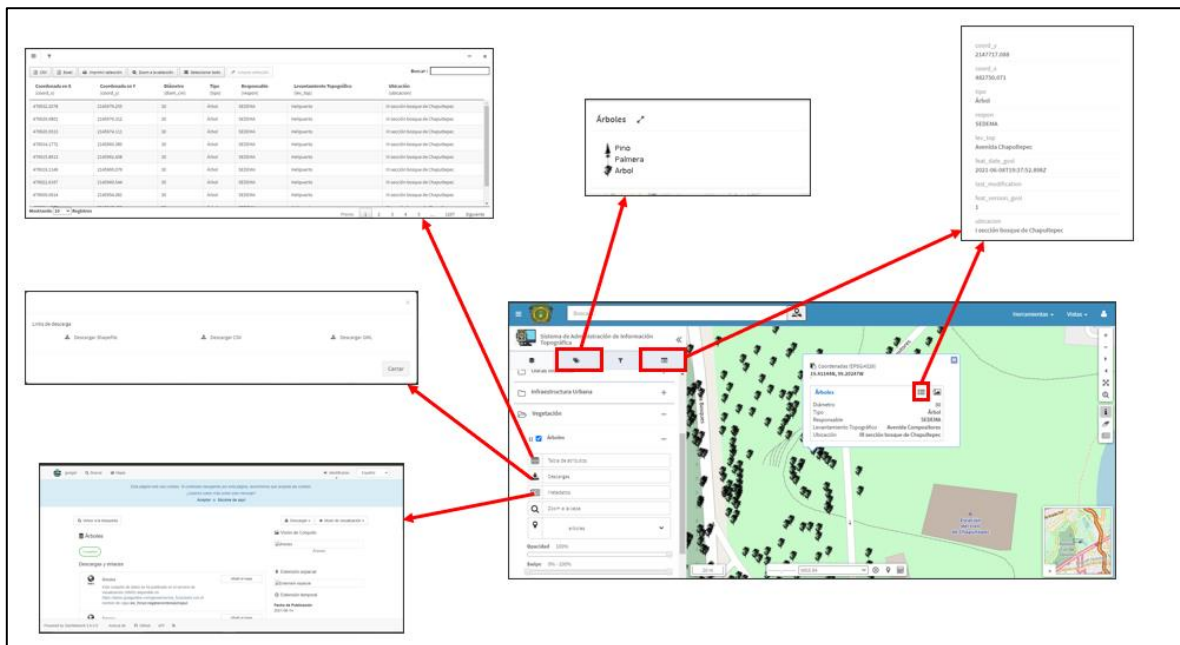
Árboles

Pino
Palmera
Árbol

coord_y
2147717.088
coord_x
482750.071
tipo
Árbol
respon
SEDEMA
lev_top
Avenida Chapultepec
feat_date_prol
2021-06-08T19:27:52.898Z
last_modification
feat_version_prol
1
ubicacion
I sección bosque de Chapultepec

Buscar:

| Coordenada en X (coord_x) | Coordenada en Y (coord_y) | Diámetro (diam_cm) | Tipo (tipo) | Responsable (respon) | Levantamiento Topográfico (lev_top) | Ubicación (ubicacion) |
|---|---|---|---|---|---|---|
| 479032.1078 | 2145974.255 | 30 | Árbol | SEDEMA | Helipuerto | III sección bosque de Chapultepec |
| 479030.0802 | 2145976.312 | 30 | Árbol | SEDEMA | Helipuerto | III sección bosque de Chapultepec |
| 479030.0513 | 2145976.113 | 30 | Árbol | SEDEMA | Helipuerto | III sección bosque de Chapultepec |
| 479034.1772 | 2145981.389 | 30 | Árbol | SEDEMA | Helipuerto | III sección bosque de Chapultepec |
| 479019.8513 | 2145981.608 | 30 | Árbol | SEDEMA | Helipuerto | III sección bosque de Chapultepec |
| 479013.1140 | 2145985.074 | 30 | Árbol | SEDEMA | Helipuerto | III sección bosque de Chapultepec |
| 479013.6187 | 2145985.544 | 30 | Árbol | SEDEMA | Helipuerto | III sección bosque de Chapultepec |
| 479008.0614 | 2145956.083 | 30 | Árbol | SEDEMA | Helipuerto | III sección bosque de Chapultepec |

Mostrando 10 Registros
Previo 1 2 3 4 5 ... 1197 Siguiente

Links de descarga
Descargar Shapefile
Descargar CSV
Descargar GML
Cerrar

Sistema de Administración de Información Topográfica
Infraestructura Urbana
Vegetación
Árboles
Tabla de atributos
Descargas
Metadatos
Zoom a la capa
Opacidad 100%

Herramientas
Vistas

Coordenadas (EPSG:4326)
19.41448, 99.20207W
Árboles
Diámetro 30
Tipo Árbol
Responsable SEDEMA
Levantamiento Topográfico Avenida Constituyentes
Ubicación III sección bosque de Chapultepec

Árboles
Descargas y enlaces